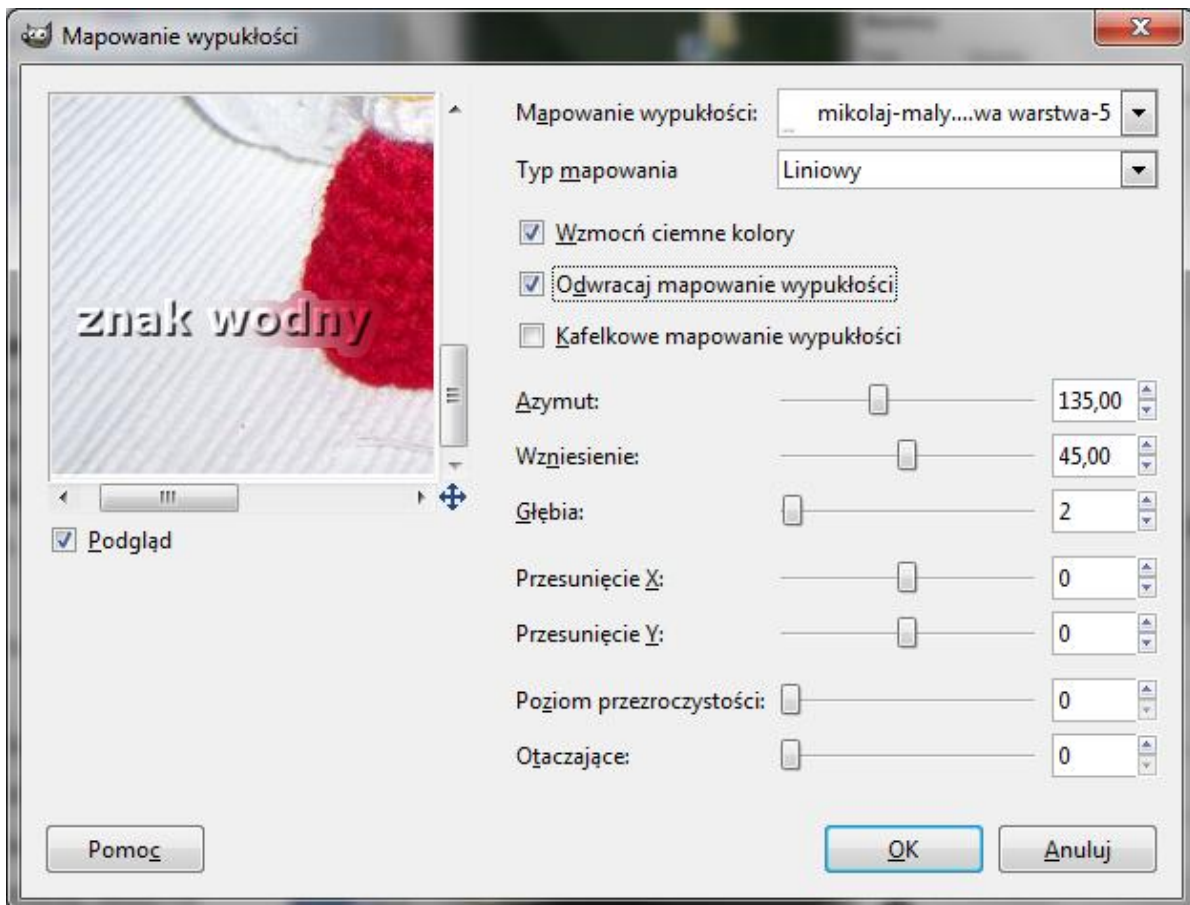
Mapowanie wypukłości

znak wodny

Podgląd

Mapowanie wypukłości: mikolaj-maly....wa warstwa-5

Typ mapowania Liniowy

Wzmocń ciemne kolory

Odwracaj mapowanie wypukłości

Kafelkowe mapowanie wypukłości

Azymut: 135,00

Wzniesienie: 45,00

Głębia: 2

Przesunięcie X: 0

Przesunięcie Y: 0

Poziom przezroczystości: 0

Otaczające: 0

Pomoc

OK

Anuluj